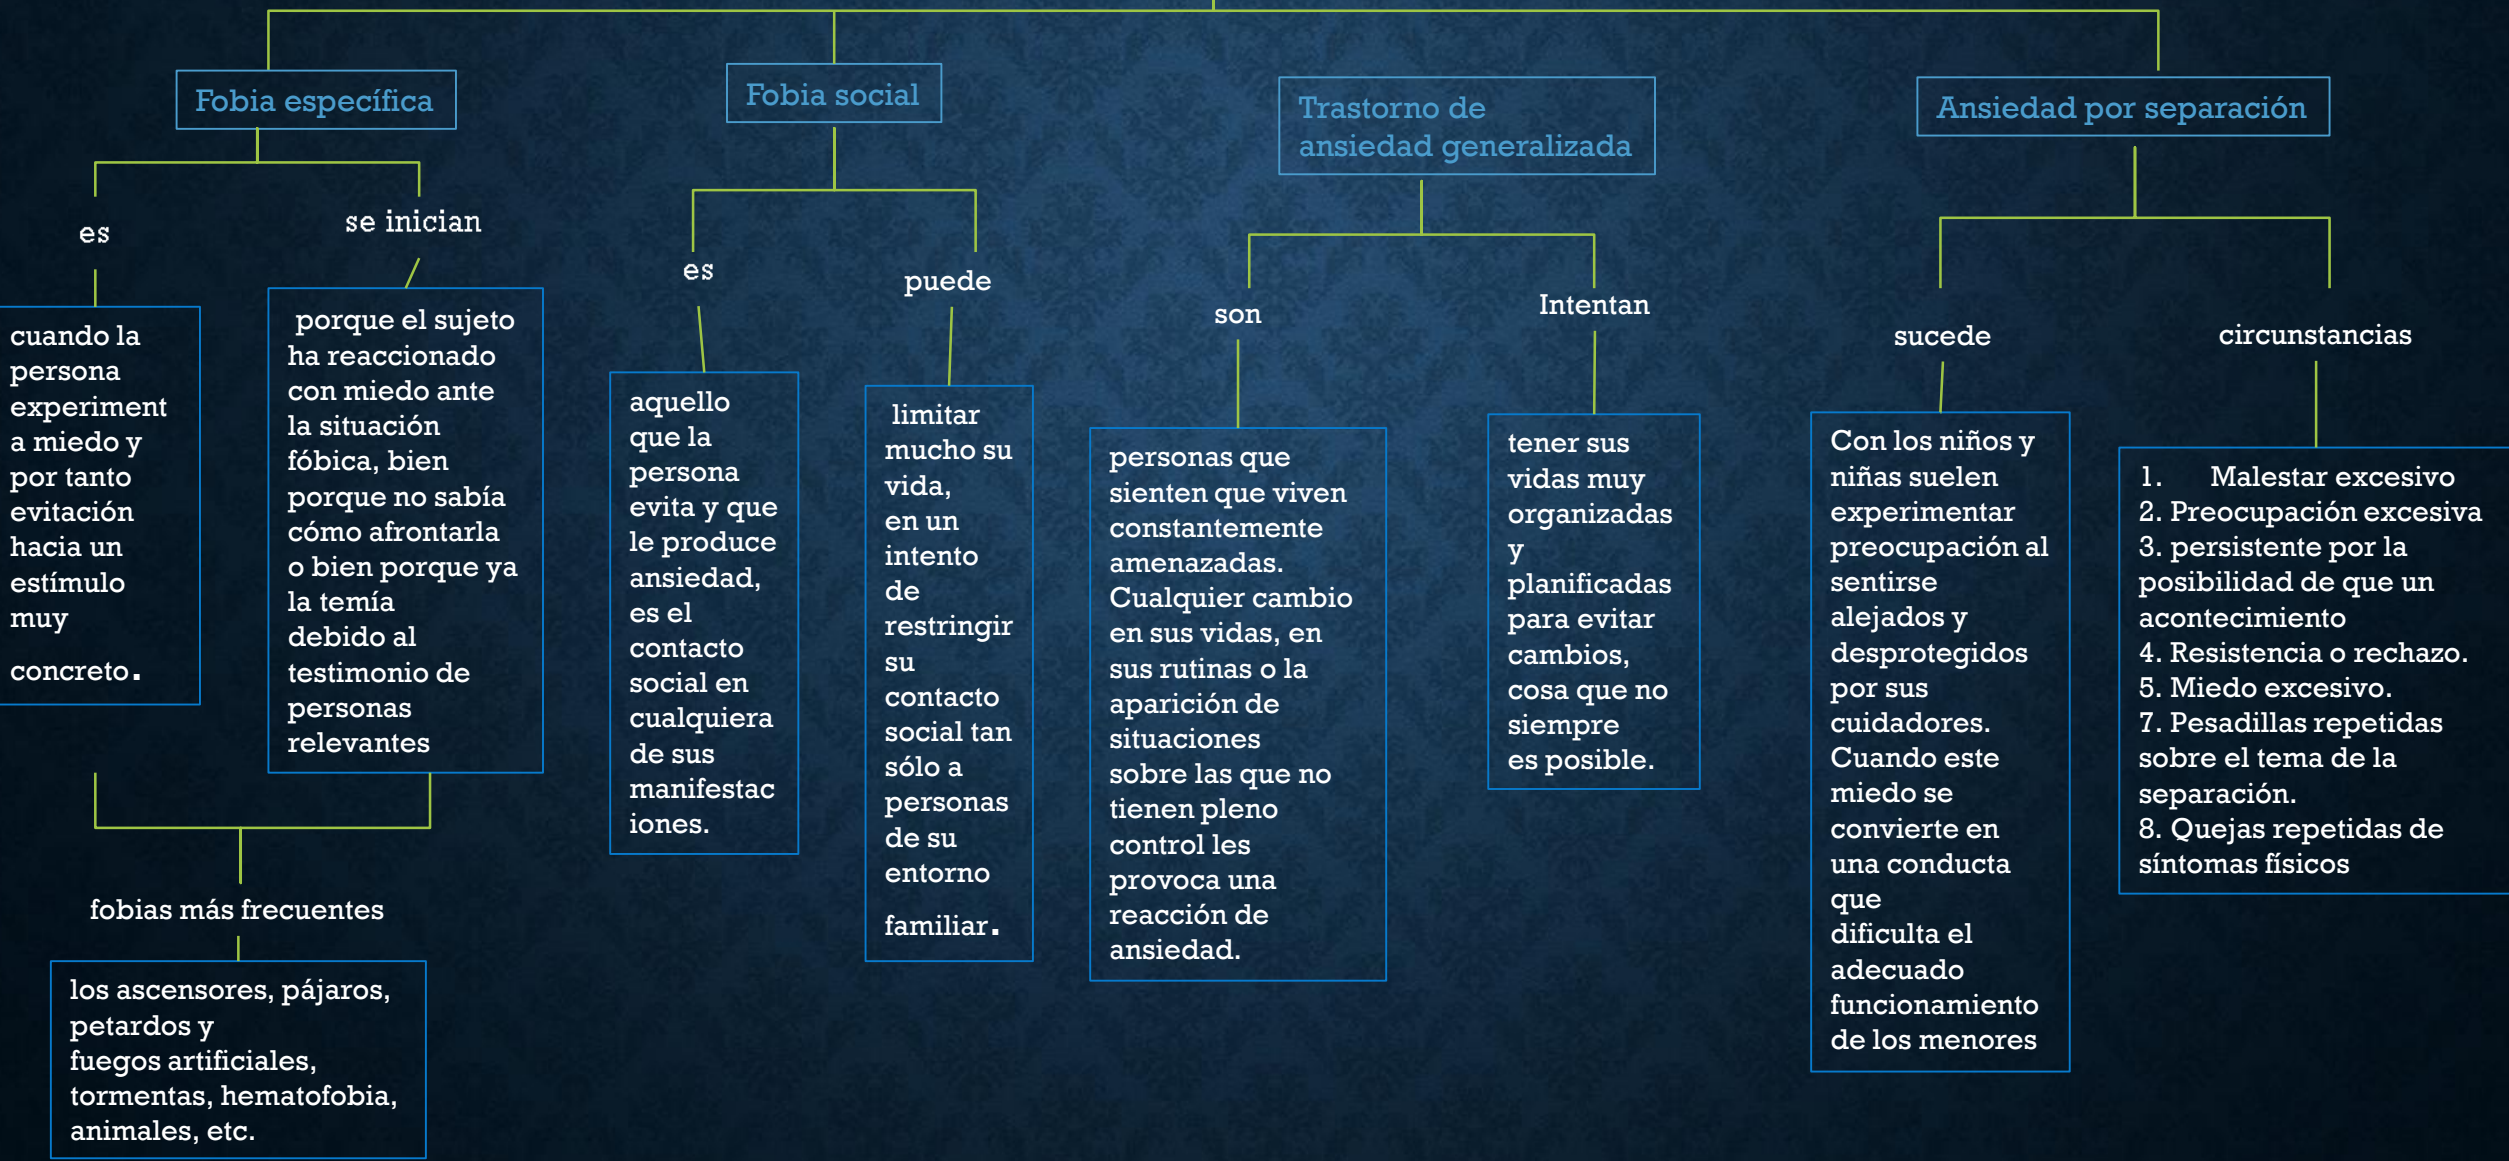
Fobia específica

es

cuando la persona experimenta miedo y por tanto evitación hacia un estímulo muy concreto.

se inician

porque el sujeto ha reaccionado con miedo ante la situación fóbica, bien porque no sabía cómo afrontarla o bien porque ya la temía debido al testimonio de personas relevantes

fobias más frecuentes

los ascensores, pájaros, petardos y fuegos artificiales, tormentas, hematofobia, animales, etc.

Fobia social

es

aquello que la persona evita y que le produce ansiedad, es el contacto social en cualquiera de sus manifestaciones.

puede

limitar mucho su vida, en un intento de restringir su contacto social tan sólo a personas de su entorno familiar.

Trastorno de ansiedad generalizada

son

personas que sienten que viven constantemente amenazadas. Cualquier cambio en sus vidas, en sus rutinas o la aparición de situaciones sobre las que no tienen pleno control les provoca una reacción de ansiedad.

Intentan

tener sus vidas muy organizadas y planificadas para evitar cambios, cosa que no siempre es posible.

Ansiedad por separación

sucede

Con los niños y niñas suelen experimentar preocupación al sentirse alejados y desprotegidos por sus cuidadores. Cuando este miedo se convierte en una conducta que dificulta el adecuado funcionamiento de los menores

circunstancias

1. Malestar excesivo
2. Preocupación excesiva
3. persistente por la posibilidad de que un acontecimiento
4. Resistencia o rechazo.
5. Miedo excesivo.
7. Pesadillas repetidas sobre el tema de la separación.
8. Quejas repetidas de síntomas físicos